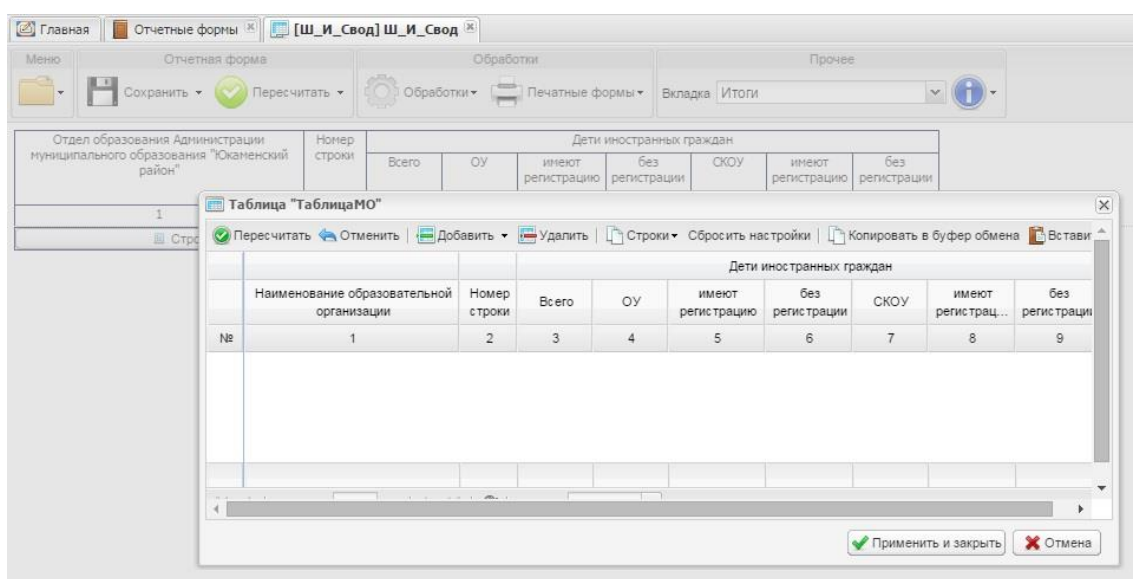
Главная | Отчетные формы | [Ш_И_Свод] Ш_И_Свод

Меню | Отчетная форма | Обработки | Прочее

Сохранить | Пересчитать | Обработки | Печатные формы | Вкладка Итоги

| Отдел образования Администрации муниципального образования "Юкаменский район" | Номер строки | Дети иностранных граждан | | | | | | |
|---|---|---|---|---|---|---|---|---|
| | | Всего | ОУ | имеют регистрацию | без регистрации | СКОУ | имеют регистрацию | без регистрации |
| 1 | | | | | | | | |

Стро

Таблица "ТаблицаМО"

Пересчитать | Отменить | Добавить | Удалить | Строки | Сбросить настройки | Копировать в буфер обмена | Встави

| | Наименование образовательной организации | Номер строки | Дети иностранных граждан | | | | | | |
|---|---|---|---|---|---|---|---|---|---|
| | | | Всего | ОУ | имеют регистрацию | без регистрации | СКОУ | имеют регистрац... | без регистрации |
| № | 1 | 2 | 3 | 4 | 5 | 6 | 7 | 8 | 9 |

Применить и закрыть | Отмена